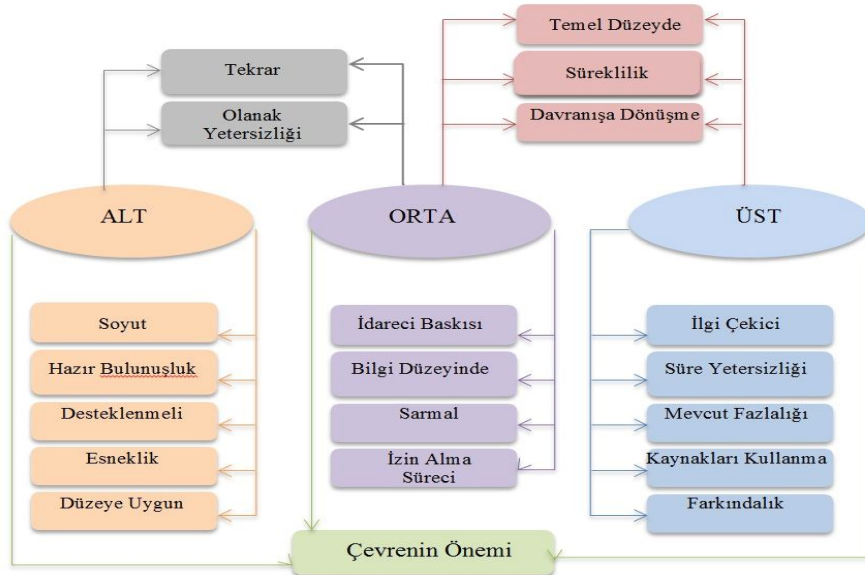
Temel Düzeyde

Süreklilik

Davranışa Dönüşme

Tekrar

Olanak Yetersizliği

ALT

ORTA

ÜST

Soyut

Hazır Bulunuşluk

Desteklenmeli

Esneklik

Düzeye Uygun

İdareci Baskısı

Bilgi Düzeyinde

Sarmal

İzin Alma Süreci

İlgi Çekici

Süre Yetersizliği

Mevcut Fazlalığı

Kaynakları Kullanma

Farkındalık

Çevrenin Önemi